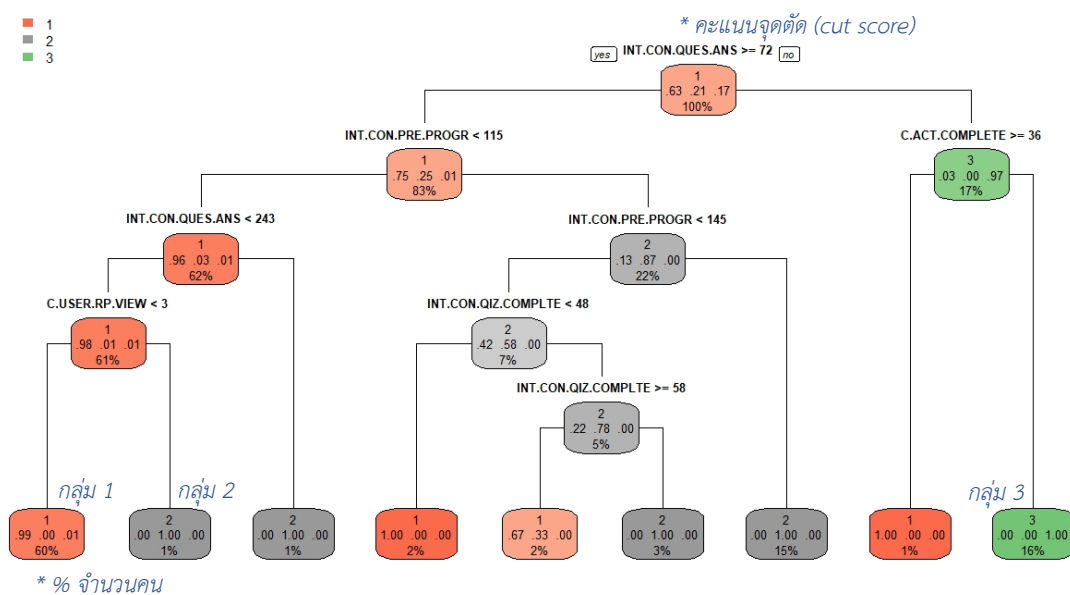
1
2
3

* คะแนนจุดตัด (cut score)

yes INT.CON.QUES.ANS >= 72 no

1
.63 .21 .17
100%

INT.CON.PRE.PROGR < 115

1
.75 .25 .01
83%

C.ACT.COMPLETE >= 36

3
.03 .00 .97
17%

INT.CON.QUES.ANS < 243

1
.96 .03 .01
62%

INT.CON.PRE.PROGR < 145

2
.13 .87 .00
22%

C.USER.RP.VIEW < 3

1
.98 .01 .01
61%

INT.CON.QIZ.COMPLTE < 48

2
.42 .58 .00
7%

INT.CON.QIZ.COMPLTE >= 58

2
.22 .78 .00
5%

กลุ่ม 1

กลุ่ม 2

กลุ่ม 3

1
.99 .00 .01
60%

2
.00 1.00 .00
1%

2
.00 1.00 .00
1%

1
1.00 .00 .00
2%

1
.67 .33 .00
2%

2
.00 1.00 .00
3%

2
.00 1.00 .00
15%

1
1.00 .00 .00
1%

3
.00 .00 1.00
16%

* % จำนวนคน